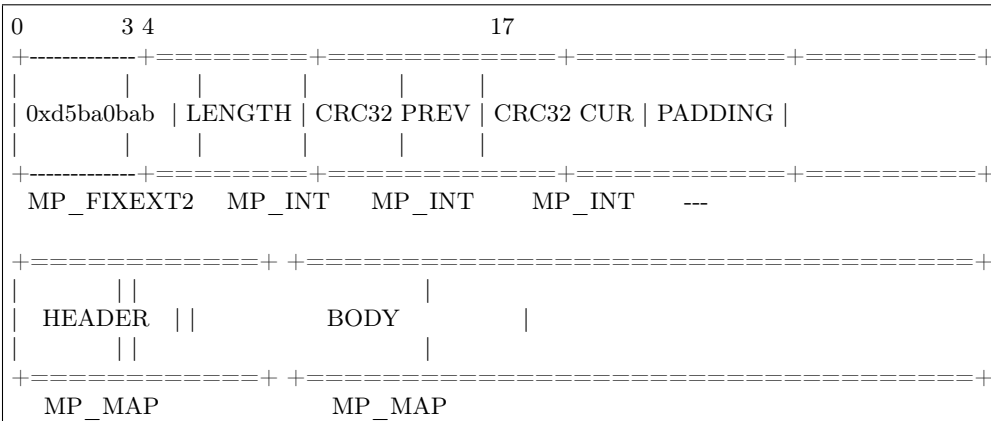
0 3 4 17
+-------------+========+============+===========+=========+
| | | | | |
| 0xd5ba0bab | LENGTH | CRC32 PREV | CRC32 CUR | PADDING |
| | | | | |
+-------------+========+============+===========+=========+
MP_FIXEXT2 MP_INT MP_INT MP_INT ---

+============+ +===================================+
| || |
| HEADER || BODY |
| || |
+============+ +===================================+
MP_MAP MP_MAP